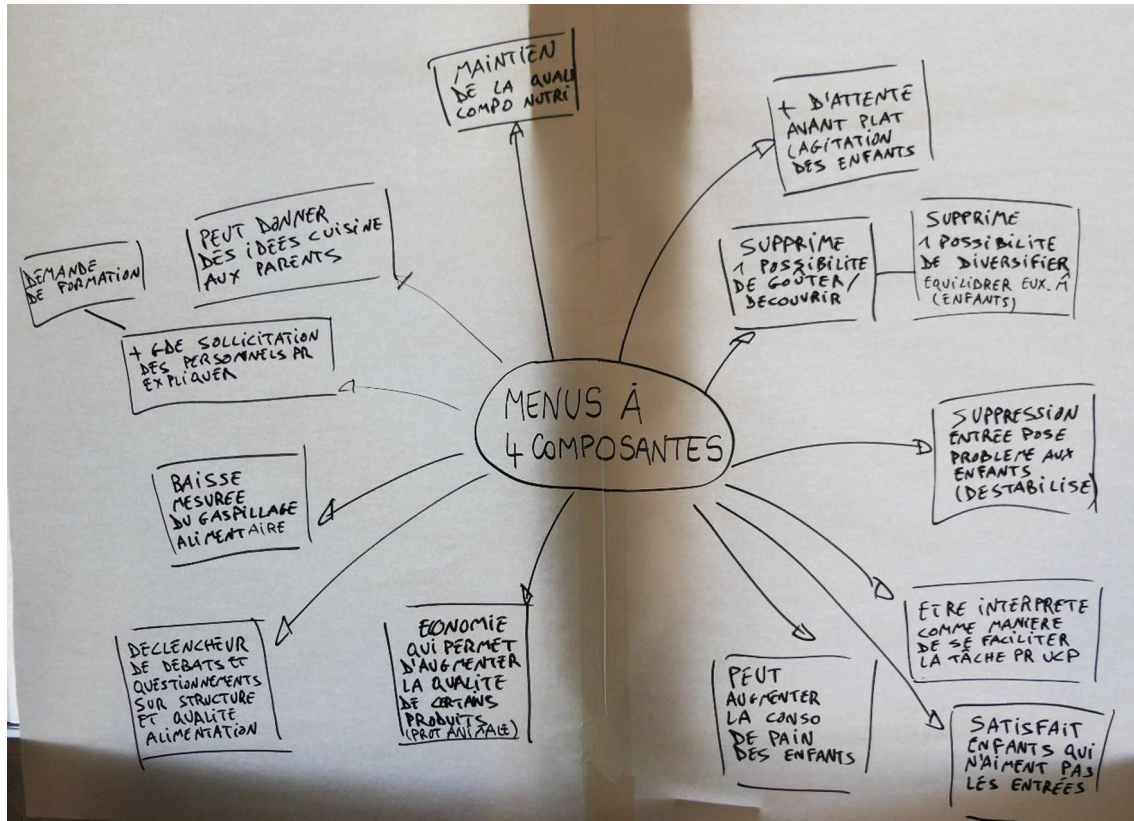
MENUS À 4 COMPOSANTES

MAINTIEN DE LA QUALI COMPO NUTRI

+ D'ATTENTE AVANT PLAT (AGITATION DES ENFANTS

SUPPRIME 1 POSSIBILITE DE GOUTER/DECOUVRIR

SUPPRIME 1 POSSIBILITE DE DIVERSIFIER EQUILIBRER EUX. À (ENFANTS)

SUPPRESSION ENTREE POSE PROBLEME AUX ENFANTS (DESTABILISE)

ETRE INTERPRETE COMME MANIERE DE SE FACILITER LA TÂCHE PR UCP

SATISFAIT ENFANTS QUI N'AIMENT PAS LES ENTRÉES

PEUT AUGMENTER LA CONSO DE PAIN DES ENFANTS

ECONOMIE QUI PERMET D'AUGMENTER LA QUALITE DE CERTAINS PRODUITS (PROT ANIMALE)

DECLENCHEUR DE DEBATS ET QUESTIONNEMENTS SUR STRUCTURE ET QUALITÉ ALIMENTATION

BAISSE MESUREE DU GASPILLAGE ALIMENTAIRE

+ GDE SOLLICITATION DES PERSONNELS PR EXPLIQUER

DEMANDE DE FORMATION

PEUT DONNER DES IDÉES CUISINE AUX PARENTS